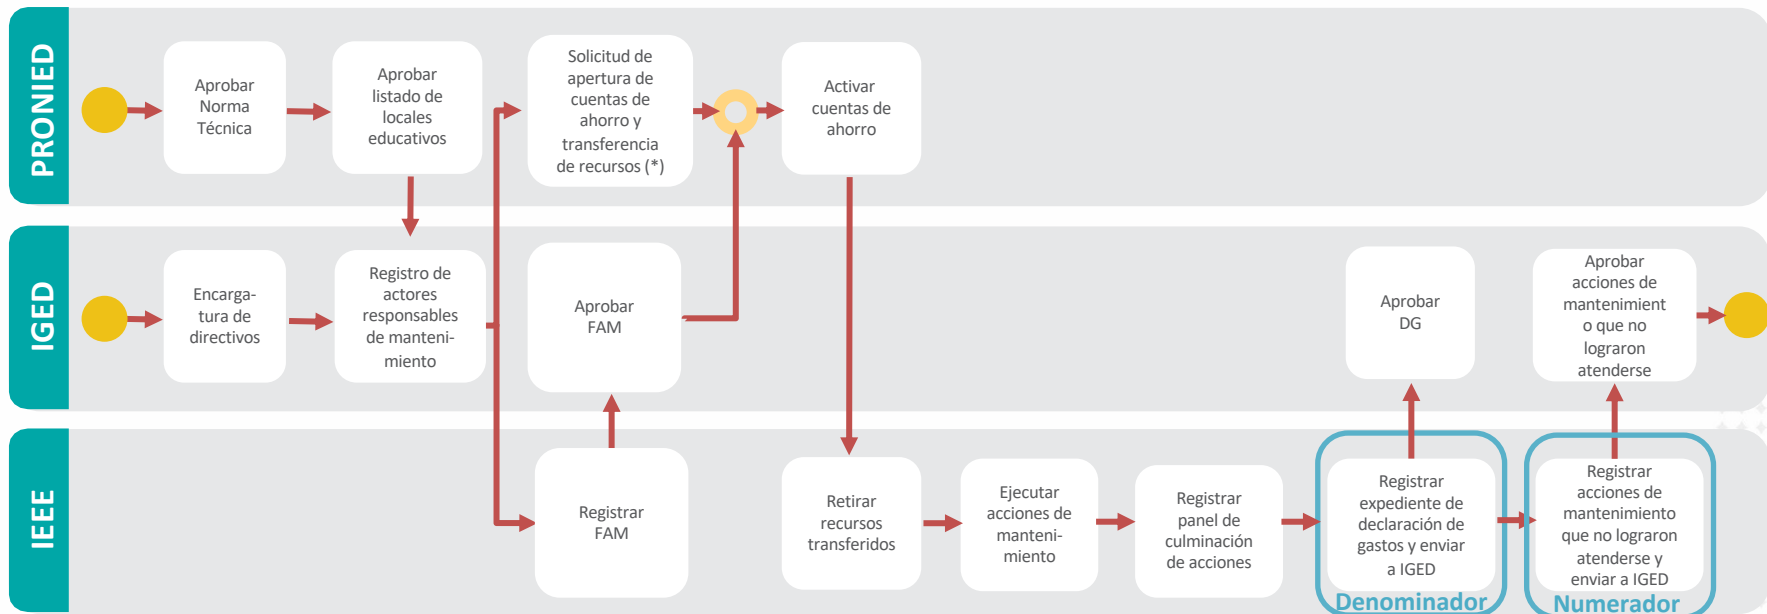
PRONIED

Aprobar Norma Técnica

Aprobar listado de locales educativos

Solicitud de apertura de cuentas de ahorro y transferencia de recursos (*)

Activar cuentas de ahorro

IGED

Encargatura de directivos

Registro de actores responsables de mantenimiento

Aprobar FAM

Aprobar DG

Aprobar acciones de mantenimient o que no lograron atenderse

IEEE

Registrar FAM

Retirar recursos transferidos

Ejecutar acciones de mantenimiento

Registrar panel de culminación de acciones

Registrar expediente de declaración de gastos y enviar a IGED

Denominador

Registrar acciones de mantenimiento que no lograron atenderse y enviar a IGED

Numerador